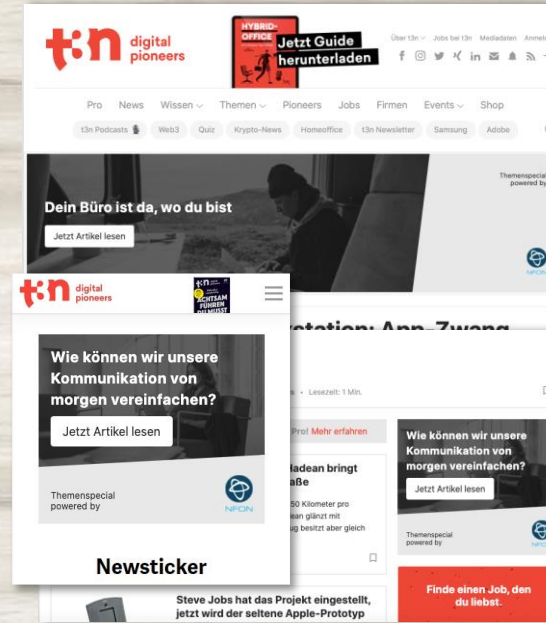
t3n digital pioneers

HYBRID-OFFICE Jetzt Guide herunterladen

Über t3n Jobs bei t3n Mediadaten Anmeld

Pro News Wissen Themen Pioneers Jobs Firmen Events Shop

t3n Podcasts Web3 Quiz Krypto-News Homeoffice t3n Newsletter Samsung Adobe

Dein Büro ist da, wo du bist

Jetzt Artikel lesen

Themenspecial powered by

NFON

t3n digital pioneers

t3n ACHTSAM FÜHREN DU MUSST

Wie können wir unsere Kommunikation von morgen vereinfachen?

Jetzt Artikel lesen

Themenspecial powered by

NFON

Newsticker

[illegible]station: App-Zwang

Lesezeit: 1 Min.

Pro! Mehr erfahren

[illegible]ladean bringt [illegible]aße

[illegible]50 Kilometer pro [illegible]ean glänzt mit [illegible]ug besitzt aber gleich

Wie können wir unsere Kommunikation von morgen vereinfachen?

Jetzt Artikel lesen

Themenspecial powered by

Finde einen Job, den du liebst.

Steve Jobs hat das Projekt eingestellt, jetzt wird der seltene Apple-Prototyp